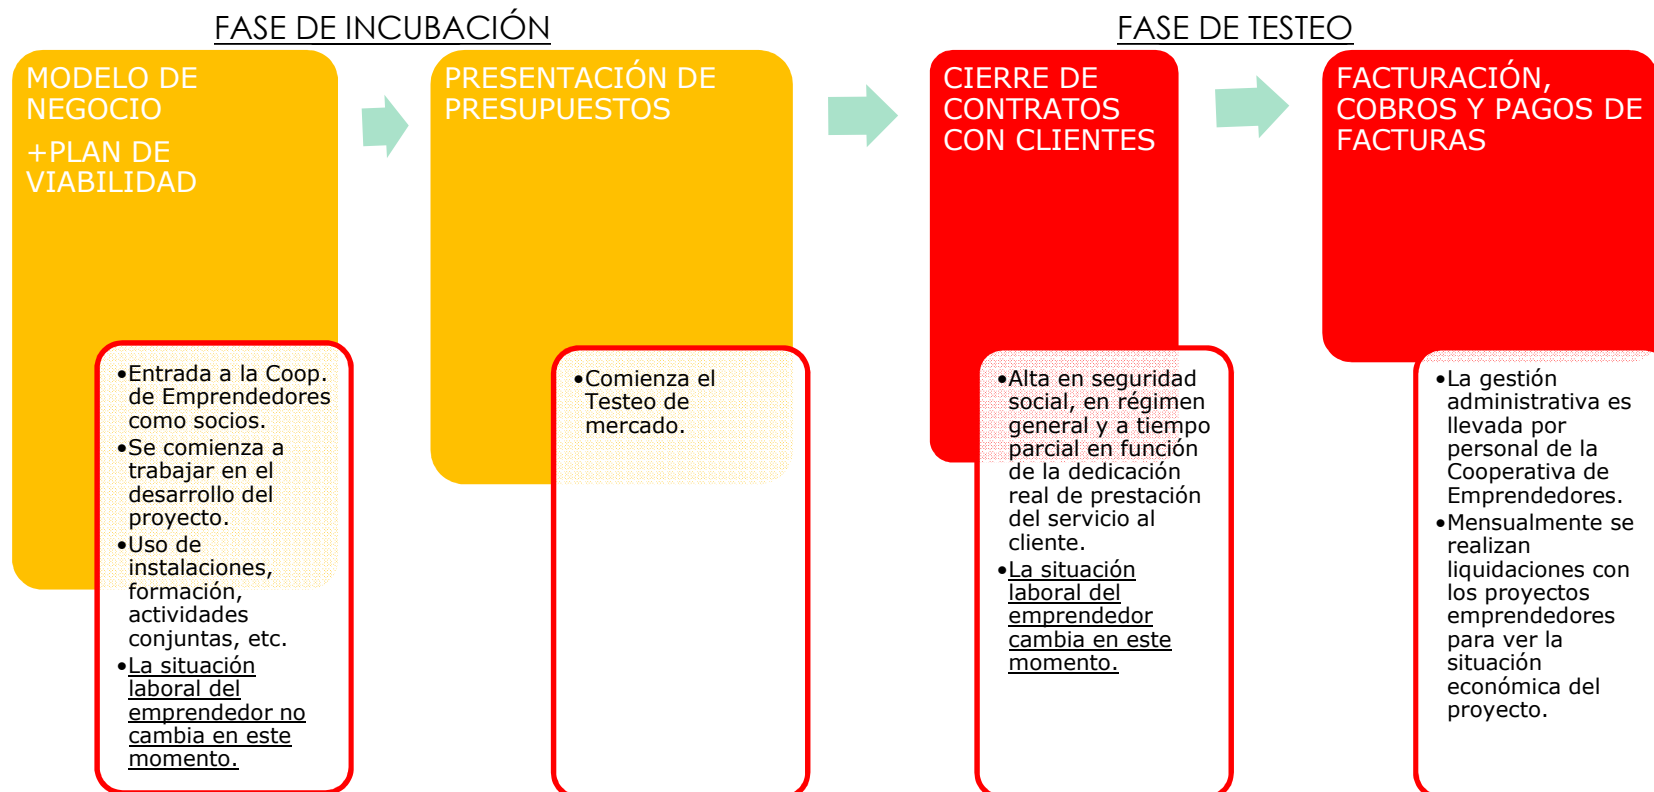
FASE DE INCUBACIÓN

MODELO DE NEGOCIO
+PLAN DE VIABILIDAD

•Entrada a la Coop. de Emprendedores como socios.
•Se comienza a trabajar en el desarrollo del proyecto.
•Uso de instalaciones, formación, actividades conjuntas, etc.
•La situación laboral del emprendedor no cambia en este momento.

PRESENTACIÓN DE PRESUPUESTOS

•Comienza el Testeo de mercado.

FASE DE TESTEO

CIERRE DE CONTRATOS CON CLIENTES

•Alta en seguridad social, en régimen general y a tiempo parcial en función de la dedicación real de prestación del servicio al cliente.
•La situación laboral del emprendedor cambia en este momento.

FACTURACIÓN, COBROS Y PAGOS DE FACTURAS

•La gestión administrativa es llevada por personal de la Cooperativa de Emprendedores.
•Mensualmente se realizan liquidaciones con los proyectos emprendedores para ver la situación económica del proyecto.